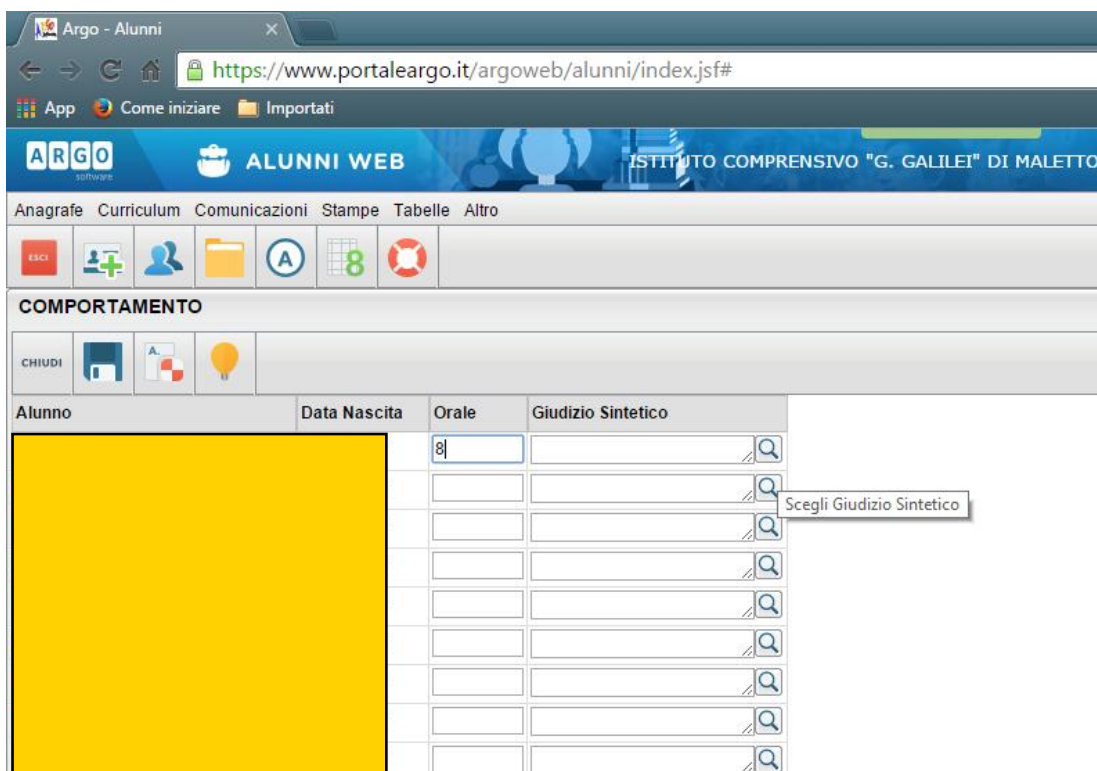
Argo - Alunni

https://www.portaleargo.it/argoweb/alunni/index.jsf#

App Come iniziare Importati

ARGO software ALUNNI WEB ISTITUTO COMPRENSIVO "G. GALILEI" DI MALETTO

Anagrafe Curriculum Comunicazioni Stampe Tabelle Altro

ESCI

8

COMPORTAMENTO

CHIUDI

A.

| Alunno | Data Nascita | Orale | Giudizio Sintetico |
|---|---|---|---|
| | | 8 | |
| | | | |
| | | | |
| | | | |
| | | | |
| | | | |
| | | | |
| | | | |
| | | | |

Scegli Giudizio Sintetico